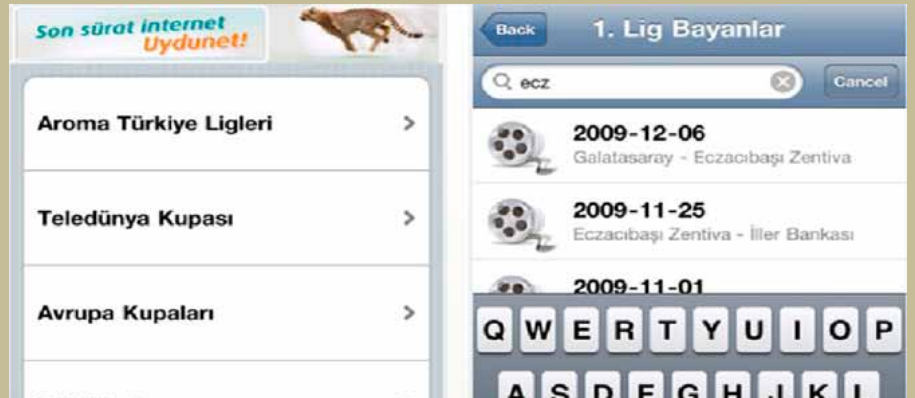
Son sürat internet
Uydunet!

Aroma Türkiye Ligleri >

Teledünya Kupası >

Avrupa Kupaları >

Back 1. Lig Bayanlar

ecz Cancel

2009-12-06
Galatasaray - Eczacıbaşı Zentiva

2009-11-25
Eczacıbaşı Zentiva - İller Bankası

2009-11-01

Q W E R T Y U I O P
A S D F G H J K L